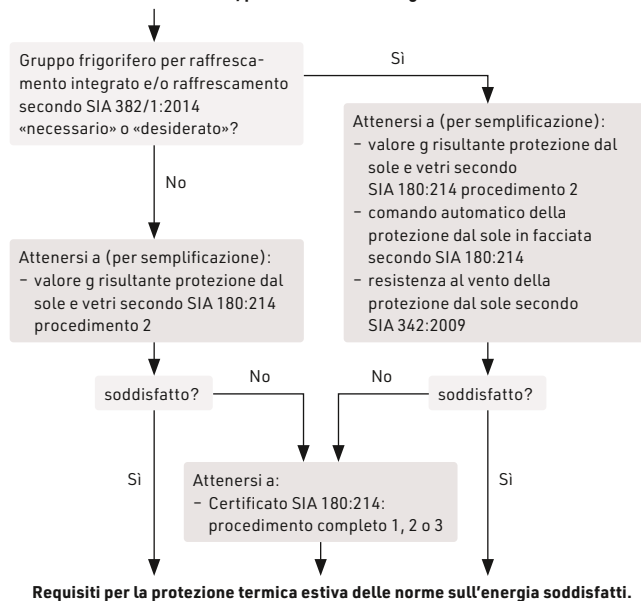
Gruppo frigorifero per raffrescamento integrato e/o raffrescamento secondo SIA 382/1:2014 «necessario» o «desiderato»?

Sì

No

Attenersi a (per semplificazione):
– valore g risultante protezione dal sole e vetri secondo SIA 180:214 procedimento 2
– comando automatico della protezione dal sole in facciata secondo SIA 180:214
– resistenza al vento della protezione dal sole secondo SIA 342:2009

Attenersi a (per semplificazione):
– valore g risultante protezione dal sole e vetri secondo SIA 180:214 procedimento 2

soddisfatto?

No

No

soddisfatto?

Sì

Attenersi a:
– Certificato SIA 180:214: procedimento completo 1, 2 o 3

Sì

Requisiti per la protezione termica estiva delle norme sull'energia soddisfatti.